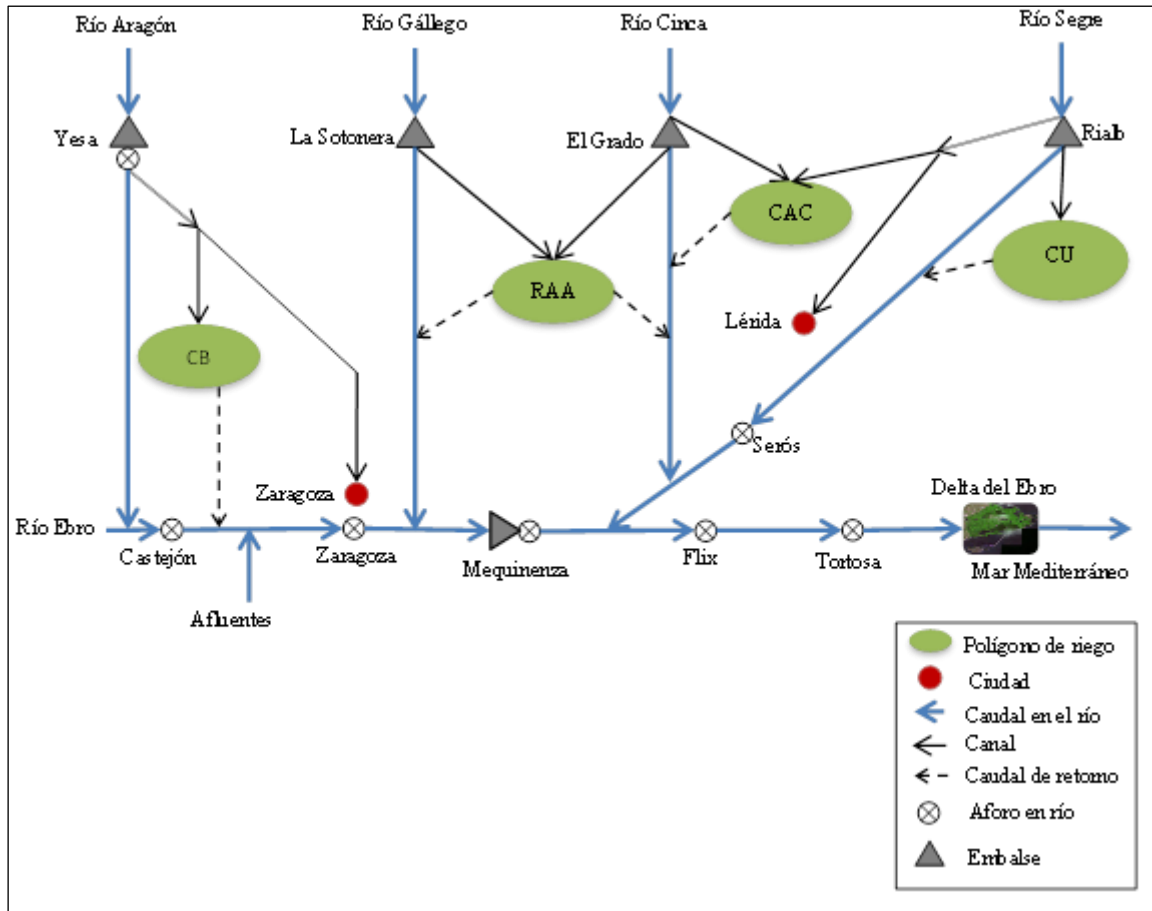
Río Aragón

Río Gállego

Río Cinca

Río Segre

Yesa

La Sotonera

El Grado

Rialb

CAC

CU

RAA

CB

Lérida

Serós

Zaragoza

Delta del Ebro

Río Ebro

Castejón

Zaragoza

Mequinenza

Flix

Tortosa

Mar Mediterráneo

Afluentes

Polígono de riego

Ciudad

Caudal en el río

Canal

Caudal de retorno

Aforo en río

Embalse